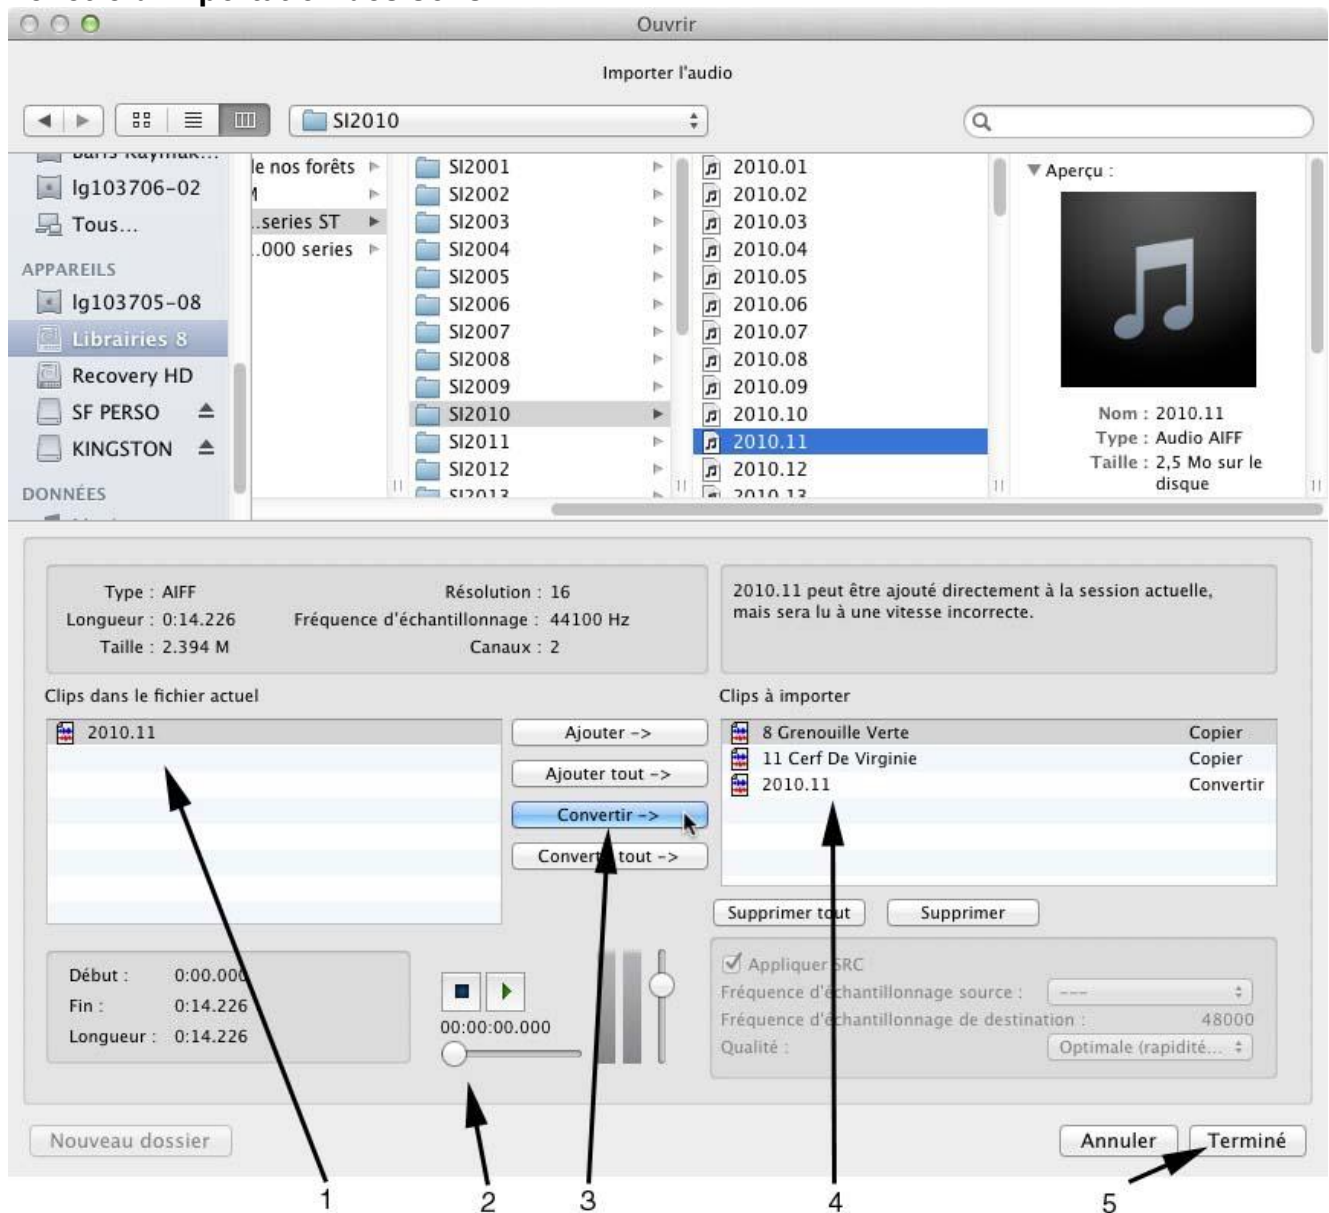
Ouvrir

Importer l'audio

SI2010

Tous...

APPAREILS

lg103706-02

lg103705-08

Librairies 8

Recovery HD

SF PERSO

KINGSTON

DONNÉES

le nos forêts

.series ST

.000 series

SI2001
SI2002
SI2003
SI2004
SI2005
SI2006
SI2007
SI2008
SI2009
SI2010
SI2011
SI2012

2010.01
2010.02
2010.03
2010.04
2010.05
2010.06
2010.07
2010.08
2010.09
2010.10
2010.11
2010.12

▼ Aperçu :

Nom : 2010.11
Type : Audio AIFF
Taille : 2,5 Mo sur le disque

Type : AIFF
Longueur : 0:14.226
Taille : 2.394 M

Résolution : 16
Fréquence d'échantillonnage : 44100 Hz
Canaux : 2

2010.11 peut être ajouté directement à la session actuelle, mais sera lu à une vitesse incorrecte.

Clips dans le fichier actuel

2010.11

Ajouter ->
Ajouter tout ->
Convertir ->
Convertir tout ->

Clips à importer

| 8 Grenouille Verte | Copier |
|---|---|
| 11 Cerf De Virginie | Copier |
| 2010.11 | Convertir |

Supprimer tout
Supprimer

Appliquer SRC
Fréquence d'échantillonnage source : ---
Fréquence d'échantillonnage de destination : 48000
Qualité : Optimale (rapidité...

Début : 0:00.000
Fin : 0:14.226
Longueur : 0:14.226

00:00:00.000

Nouveau dossier

Annuler
Terminé

1
2
3
4
5